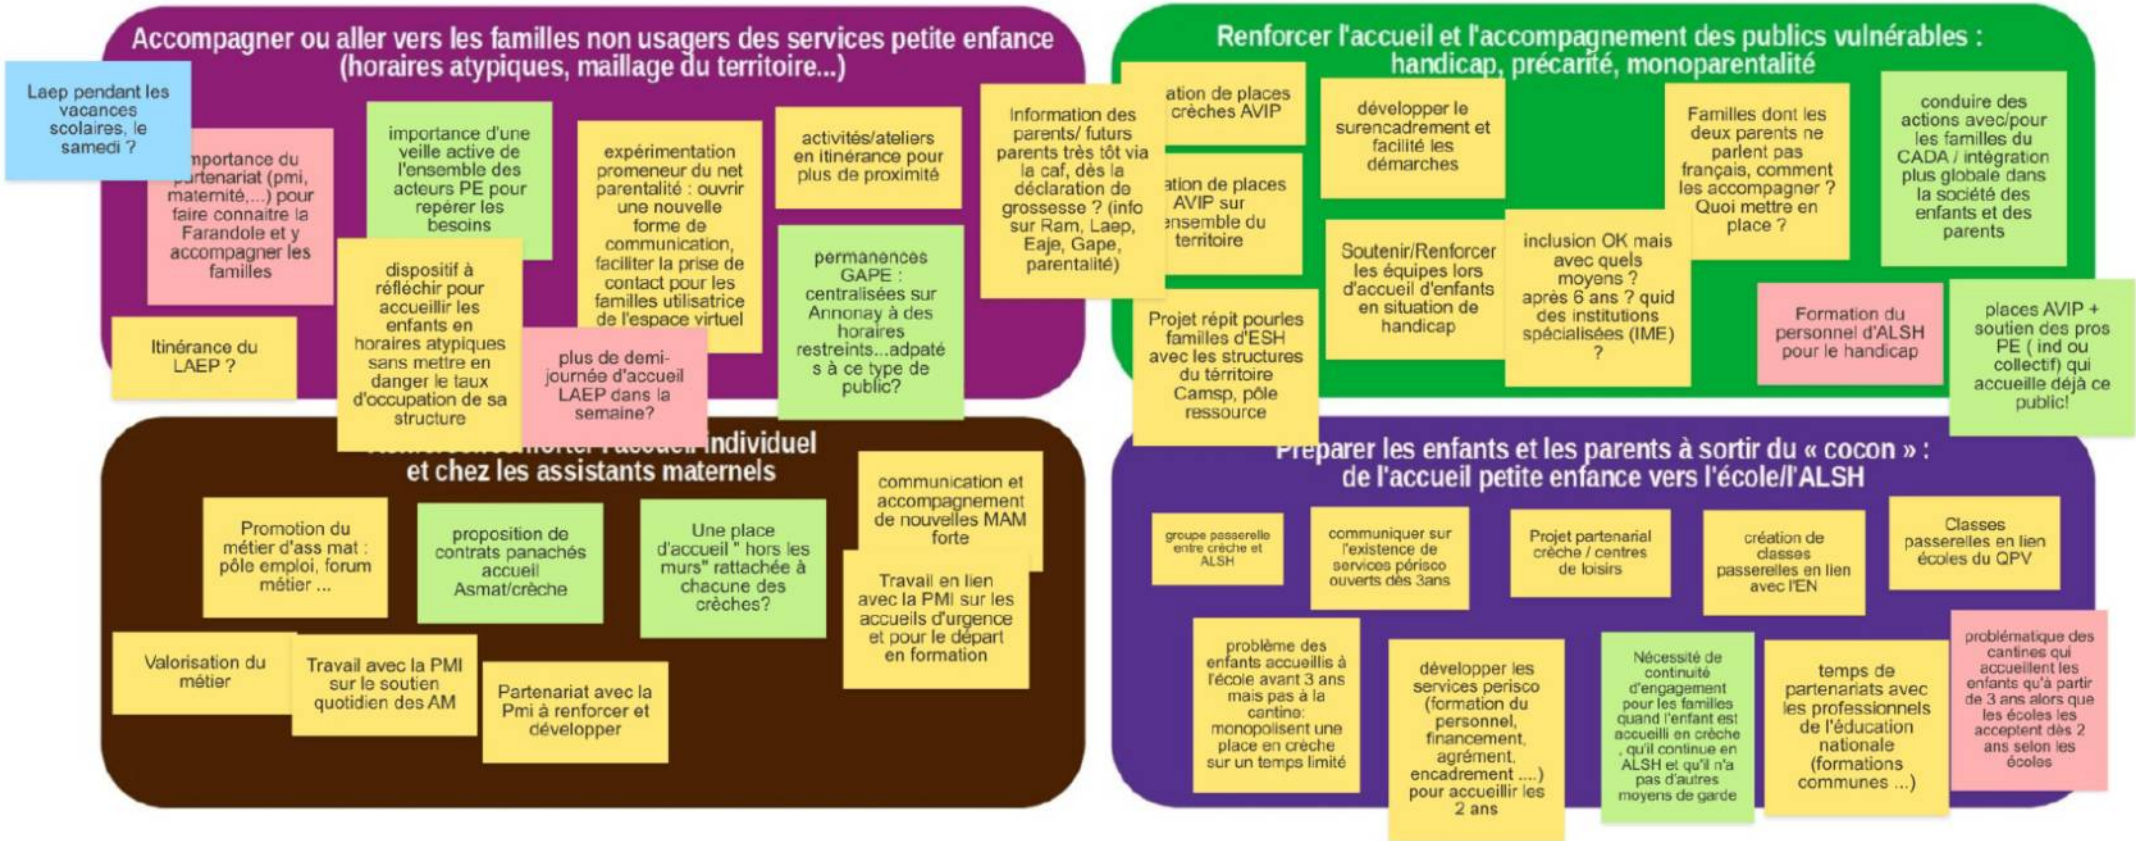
Accompagner ou aller vers les familles non usagers des services petite enfance (horaires atypiques, maillage du territoire...)

Laep pendant les vacances scolaires, le samedi ?

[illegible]mportance du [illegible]artenariat (pmi, maternité,...) pour faire connaitre la Farandole et y accompagner les familles

importance d'une veille active de l'ensemble des acteurs PE pour repérer les besoins

expérimentation promeneur du net parentalité : ouvrir une nouvelle forme de communication, faciliter la prise de contact pour les familles utilisatrice de l'espace virtuel

activités/ateliers en itinérance pour plus de proximité

permanences GAPE : centralisées sur Annonay à des horaires restreints...adpatés à ce type de public?

Itinérance du LAEP ?

dispositif à réfléchir pour accueillir les enfants en horaires atypiques sans mettre en danger le taux d'occupation de sa structure

plus de demi-journée d'accueil LAEP dans la semaine?

Information des parents/ futurs parents très tôt via la caf, dès la déclaration de grossesse ? (info sur Ram, Laep, Eaje, Gape, parentalité)

Renforcer l'accueil et l'accompagnement des publics vulnérables : handicap, précarité, monoparentalité

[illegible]ation de places crèches AVIP

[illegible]ation de places AVIP sur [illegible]nsemble du territoire

développer le surencadrement et facilité les démarches

Familles dont les deux parents ne parlent pas français, comment les accompagner ? Quoi mettre en place ?

conduire des actions avec/pour les familles du CADA / intégration plus globale dans la société des enfants et des parents

Soutenir/Renforcer les équipes lors d'accueil d'enfants en situation de handicap

inclusion OK mais avec quels moyens ? après 6 ans ? quid des institutions spécialisées (IME) ?

Projet répit pourles familles d'ESH avec les structures du territoire Camsp, pôle ressource

Formation du personnel d'ALSH pour le handicap

places AVIP + soutien des pros PE ( ind ou collectif) qui accueille déjà ce public!

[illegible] individuel et chez les assistants maternels

Promotion du métier d'ass mat : pôle emploi, forum métier ...

proposition de contrats panachés accueil Asmat/crèche

Une place d'accueil " hors les murs" rattachée à chacune des crèches?

communication et accompagnement de nouvelles MAM forte

Travail en lien avec la PMI sur les accueils d'urgence et pour le départ en formation

Valorisation du métier

Travail avec la PMI sur le soutien quotidien des AM

Partenariat avec la Pmi à renforcer et développer

Preparer les enfants et les parents à sortir du « cocon » : de l'accueil petite enfance vers l'école/l'ALSH

groupe passerelle entre crèche et ALSH

communiquer sur l'existence de services périsco ouverts dès 3ans

Projet partenarial crèche / centres de loisirs

création de classes passerelles en lien avec l'EN

Classes passerelles en lien écoles du QPV

problème des enfants accueillis à l'école avant 3 ans mais pas à la cantine: monopolisent une place en crèche sur un temps limité

développer les services perisco (formation du personnel, financement, agrément, encadrement ....) pour accueillir les 2 ans

Nécessité de continuité d'engagement pour les familles quand l'enfant est accueilli en crèche , qu'il continue en ALSH et qu'il n'a pas d'autres moyens de garde

temps de partenariats avec les professionnels de l'éducation nationale (formations communes ...)

problématique des cantines qui accueillent les enfants qu'à partir de 3 ans alors que les écoles les acceptent dès 2 ans selon les écoles